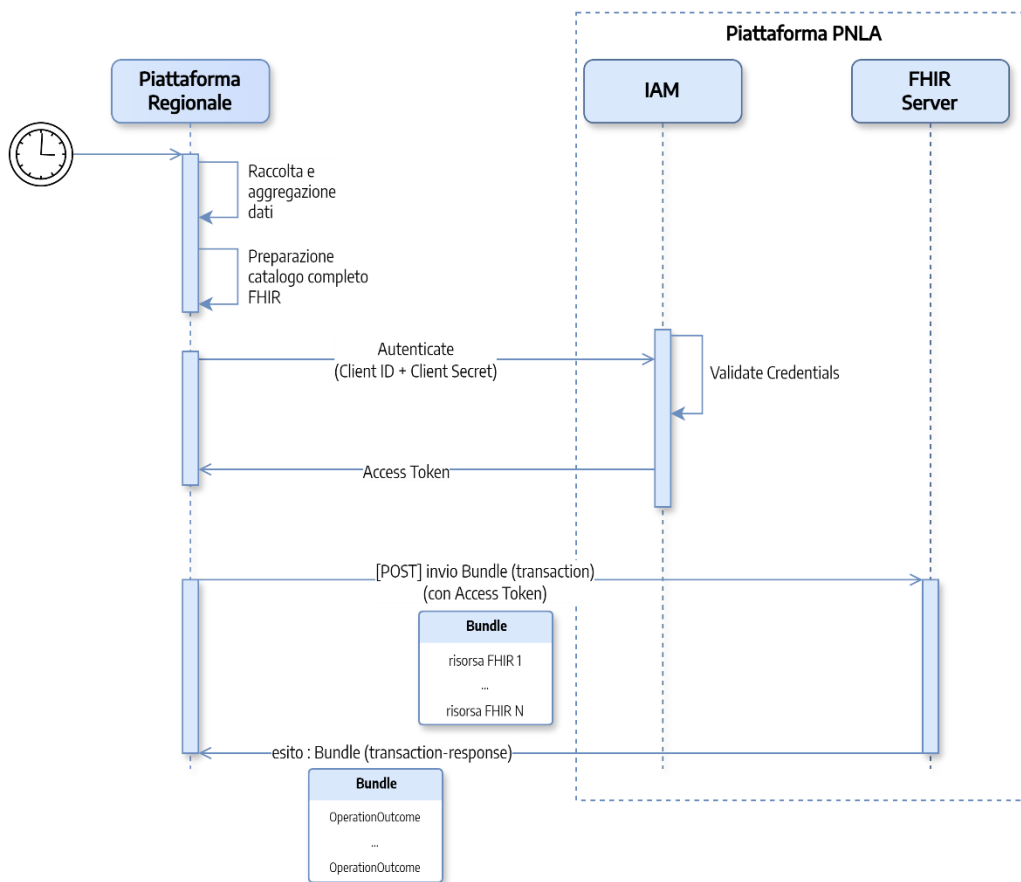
Piattaforma PNLA

Piattaforma Regionale

IAM

FHIR Server

Raccolta e aggregazione dati

Preparazione catalogo completo FHIR

Autenticate (Client ID + Client Secret)

Validate Credentials

Access Token

[POST] invio Bundle (transaction) (con Access Token)

Bundle

risorsa FHIR 1

...

risorsa FHIR N

esito : Bundle (transaction-response)

Bundle

OperationOutcome

...

OperationOutcome